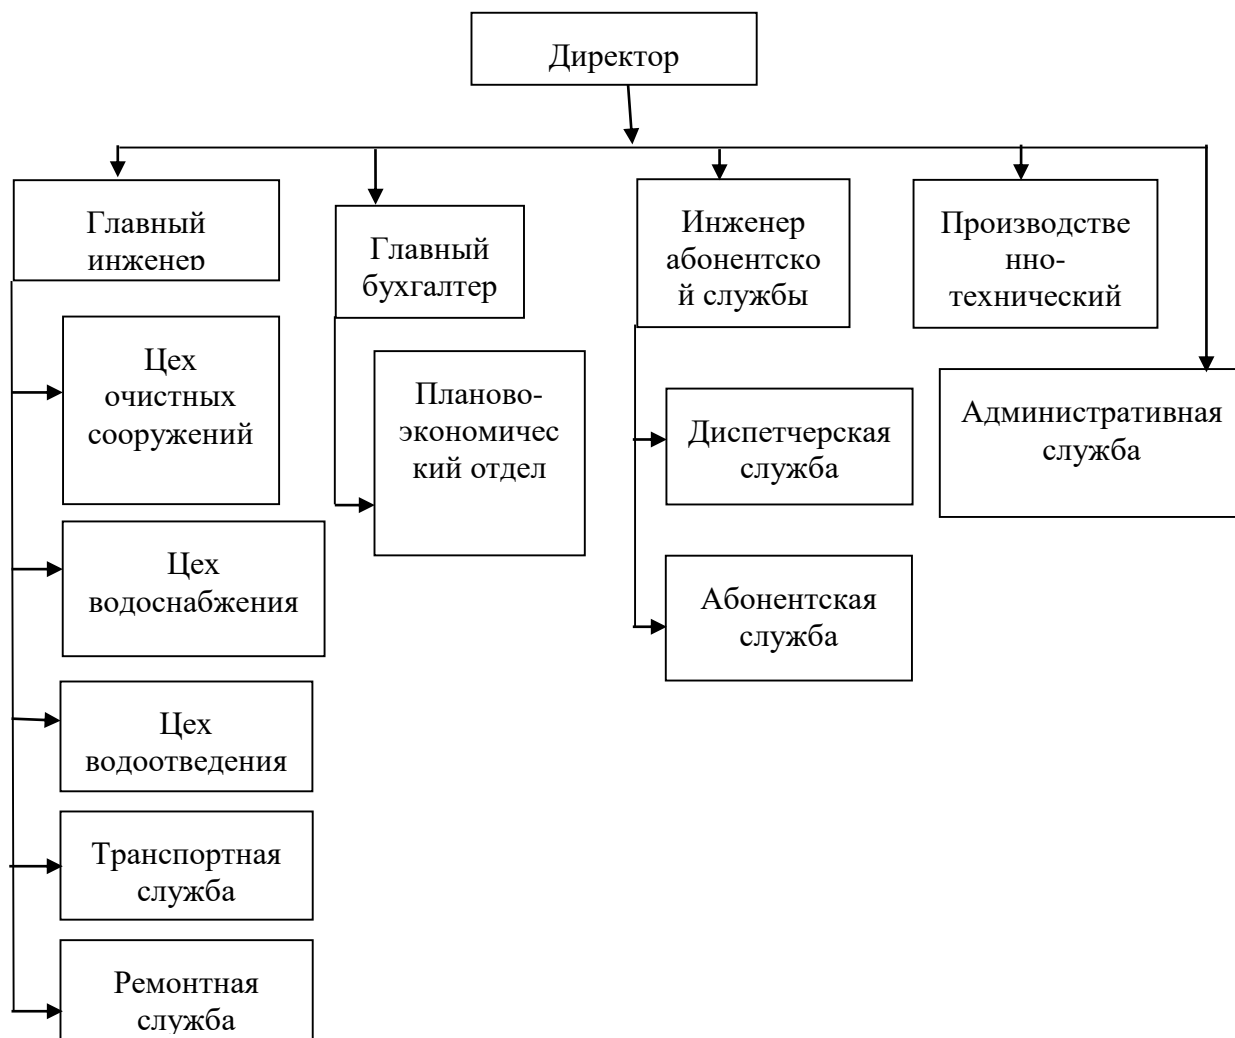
Директор

Главный инженер

Цех очистных сооружений

Цех водоснабжения

Цех водоотведения

Транспортная служба

Ремонтная служба

Главный бухгалтер

Планово-экономический отдел

Инженер абонентской службы

Диспетчерская служба

Абонентская служба

Производственно-технический

Административная служба